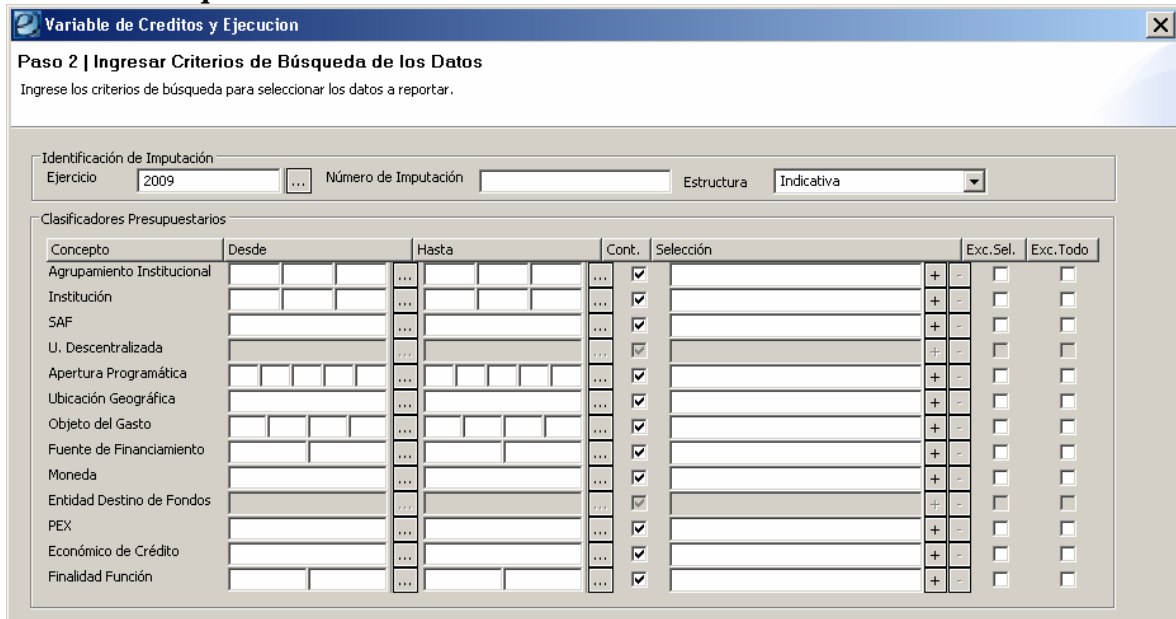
Variable de Creditos y Ejecucion

Paso 2 | Ingresar Criterios de Búsqueda de los Datos

Ingrese los criterios de búsqueda para seleccionar los datos a reportar.

Identificación de Imputación

Ejercicio 2009 ... Número de Imputación Estructura Indicativa

Clasificadores Presupuestarios

| Concepto | Desde | Hasta | Cont. | Selección | Exc.Sel. | Exc.Todo |
|---|---|---|---|---|---|---|
| Agrupamiento Institucional | ... | ... | ☑ | + - | ☐ | ☐ |
| Institución | ... | ... | ☑ | + - | ☐ | ☐ |
| SAF | ... | ... | ☑ | + - | ☐ | ☐ |
| U. Descentralizada | ... | ... | ☑ | + - | ☐ | ☐ |
| Apertura Programática | ... | ... | ☑ | + - | ☐ | ☐ |
| Ubicación Geográfica | ... | ... | ☑ | + - | ☐ | ☐ |
| Objeto del Gasto | ... | ... | ☑ | + - | ☐ | ☐ |
| Fuente de Financiamiento | ... | ... | ☑ | + - | ☐ | ☐ |
| Moneda | ... | ... | ☑ | + - | ☐ | ☐ |
| Entidad Destino de Fondos | ... | ... | ☑ | + - | ☐ | ☐ |
| PEX | ... | ... | ☑ | + - | ☐ | ☐ |
| Económico de Crédito | ... | ... | ☑ | + - | ☐ | ☐ |
| Finalidad Función | ... | ... | ☑ | + - | ☐ | ☐ |